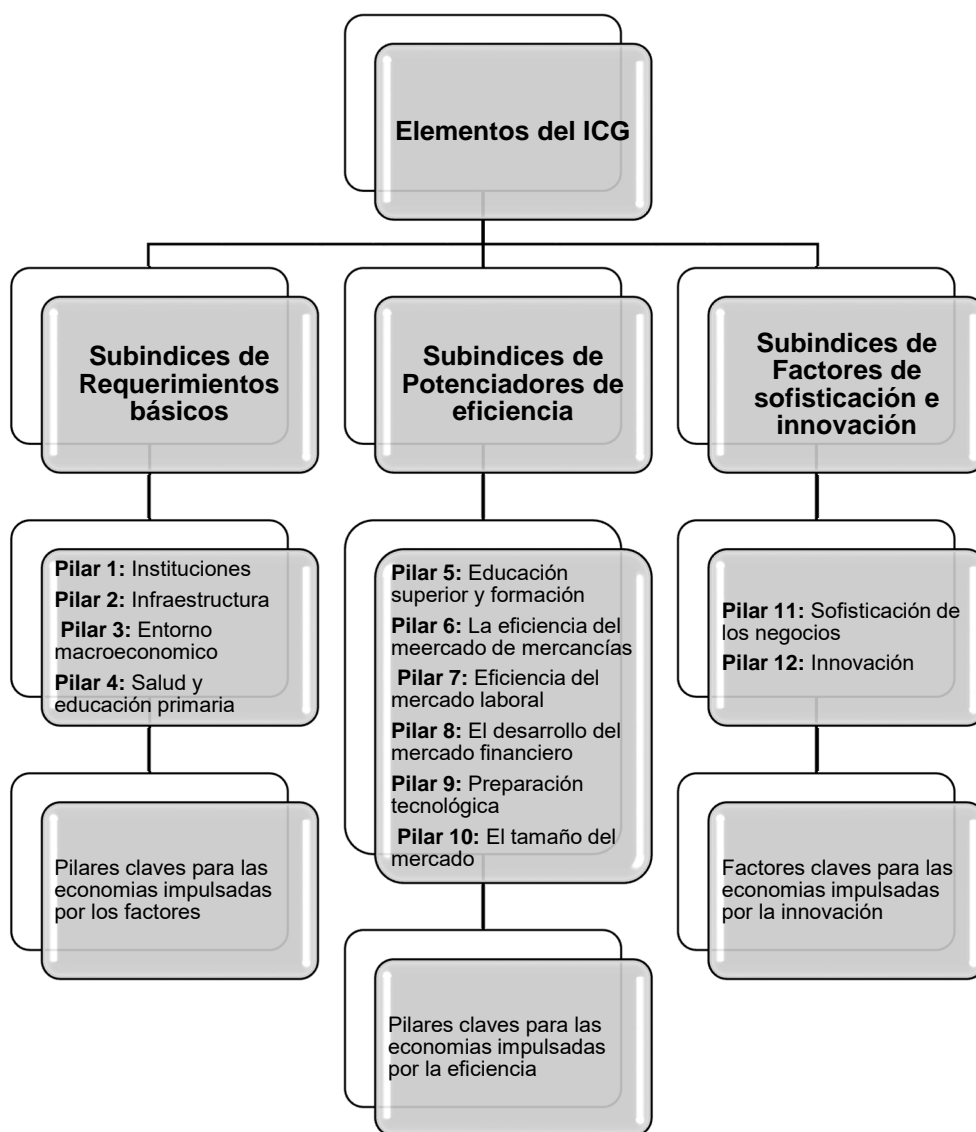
Elementos del ICG

Subindices de Requerimientos básicos

Pilar 1: Instituciones
Pilar 2: Infraestructura
Pilar 3: Entorno macroeconomico
Pilar 4: Salud y educación primaria

Pilares claves para las economias impulsadas por los factores

Subindices de Potenciadores de eficiencia

Pilar 5: Educación superior y formación
Pilar 6: La eficiencia del meercado de mercancías
Pilar 7: Eficiencia del mercado laboral
Pilar 8: El desarrollo del mercado financiero
Pilar 9: Preparación tecnológica
Pilar 10: El tamaño del mercado

Pilares claves para las economias impulsadas por la eficiencia

Subindices de Factores de sofisticación e innovación

Pilar 11: Sofisticación de los negocios
Pilar 12: Innovación

Factores claves para las economias impulsadas por la innovación